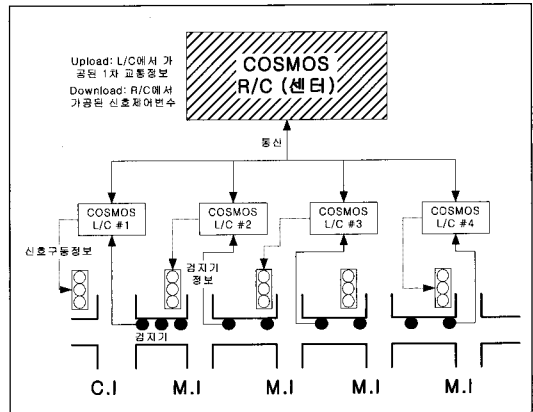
Upload: L/C에서 가공된 1차 교통정보

Download: R/C에서 가공된 신호제어변수

COSMOS
R/C (센터)

통신

COSMOS
L/C #1

COSMOS
L/C #2

COSMOS
L/C #3

COSMOS
L/C #4

신호구동정보

검지기
정보

검지기

C.I

M.I

M.I

M.I

M.I